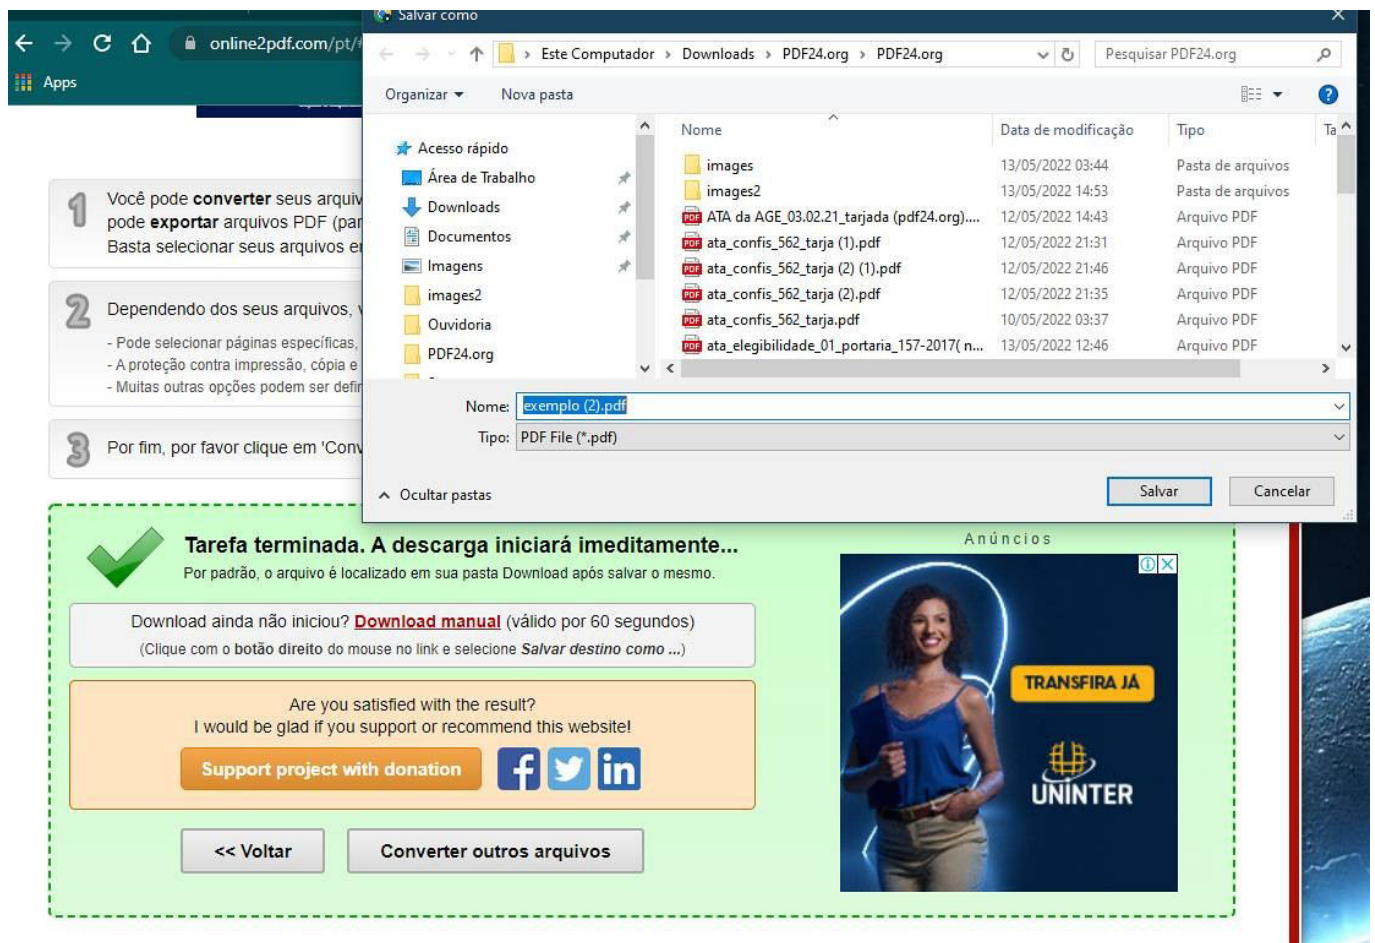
online2pdf.com/pt/
Apps

Salvar como

Este Computador › Downloads › PDF24.org › PDF24.org
Pesquisar PDF24.org

Organizar ▾ Nova pasta

Acesso rápido
Área de Trabalho
Downloads
Documentos
Imagens
images2
Ouvidoria
PDF24.org

| Nome | Data de modificação | Tipo | Ta |
|---|---|---|---|
| images | 13/05/2022 03:44 | Pasta de arquivos | |
| images2 | 13/05/2022 14:53 | Pasta de arquivos | |
| ATA da AGE_03.02.21_tarjada (pdf24.org).... | 12/05/2022 14:43 | Arquivo PDF | |
| ata_confis_562_tarja (1).pdf | 12/05/2022 21:31 | Arquivo PDF | |
| ata_confis_562_tarja (2) (1).pdf | 12/05/2022 21:46 | Arquivo PDF | |
| ata_confis_562_tarja (2).pdf | 12/05/2022 21:35 | Arquivo PDF | |
| ata_confis_562_tarja.pdf | 10/05/2022 03:37 | Arquivo PDF | |
| ata_elegibilidade_01_portaria_157-2017( n... | 13/05/2022 12:46 | Arquivo PDF | |

Nome: exemplo (2).pdf
Tipo: PDF File (*.pdf)

Ocultar pastas
Salvar
Cancelar

1 Você pode converter seus arquiv pode exportar arquivos PDF (par Basta selecionar seus arquivos e

2 Dependendo dos seus arquivos,
- Pode selecionar páginas específicas,
- A proteção contra impressão, cópia e
- Muitas outras opções podem ser defi

3 Por fim, por favor clique em 'Conv

Tarefa terminada. A descarga iniciará imeditamente...
Por padrão, o arquivo é localizado em sua pasta Download após salvar o mesmo.

Download ainda não iniciou? Download manual (válido por 60 segundos)
(Clique com o botão direito do mouse no link e selecione Salvar destino como ...)

Are you satisfied with the result?
I would be glad if you support or recommend this website!
Support project with donation

<< Voltar
Converter outros arquivos

Anúncios
TRANSFIRA JÁ
UNINTER